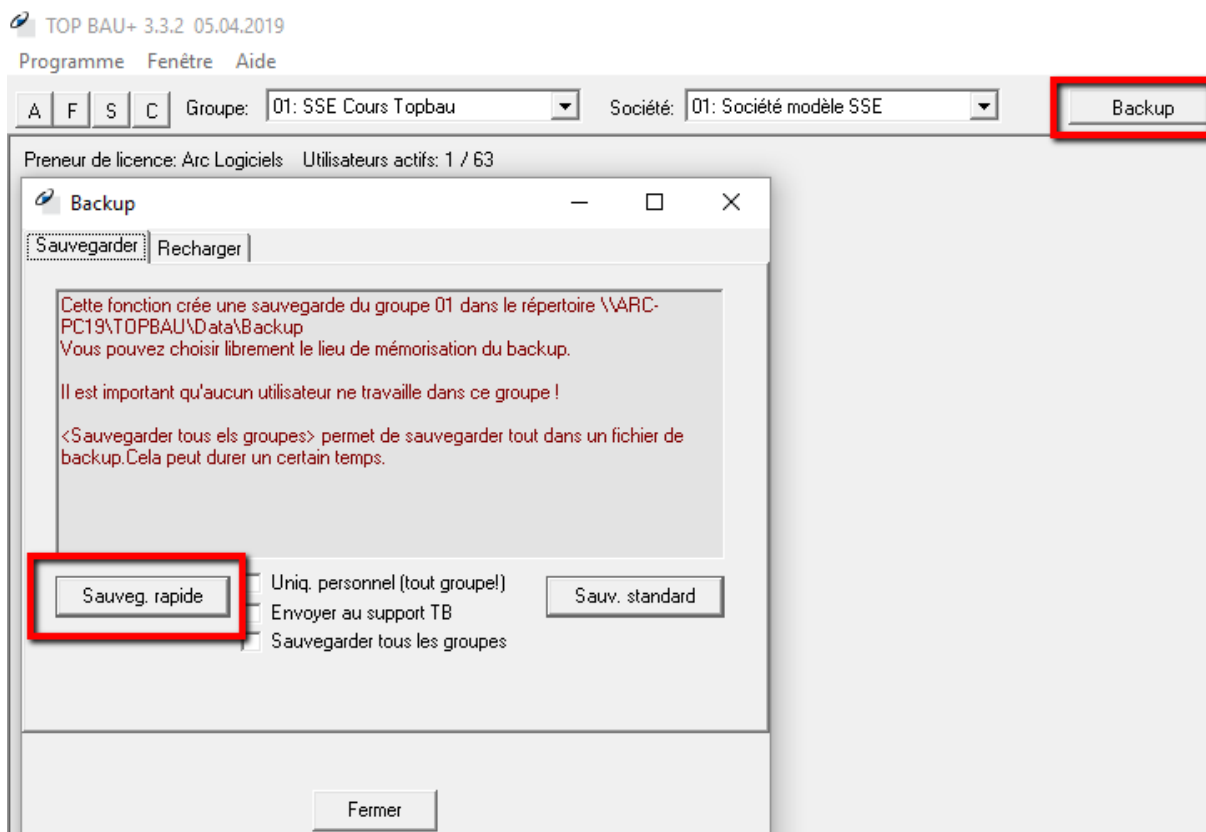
TOP BAU+ 3.3.2 05.04.2019

Programme Fenêtre Aide

A F S C Groupe: 01: SSE Cours Topbau Société: 01: Société modèle SSE Backup

Preneur de licence: Arc Logiciels Utilisateurs actifs: 1 / 63

Backup

Sauvegarder Recharger

Cette fonction crée une sauvegarde du groupe 01 dans le répertoire \\ARC-PC19\TOPBAU\Data\Backup
Vous pouvez choisir librement le lieu de mémorisation du backup.

Il est important qu'aucun utilisateur ne travaille dans ce groupe !

<Sauvegarder tous els groupes> permet de sauvegarder tout dans un fichier de backup.Cela peut durer un certain temps.

Sauveg. rapide

Uniq. personnel (tout groupe!)
Envoyer au support TB
Sauvegarder tous les groupes

Sauv. standard

Fermer